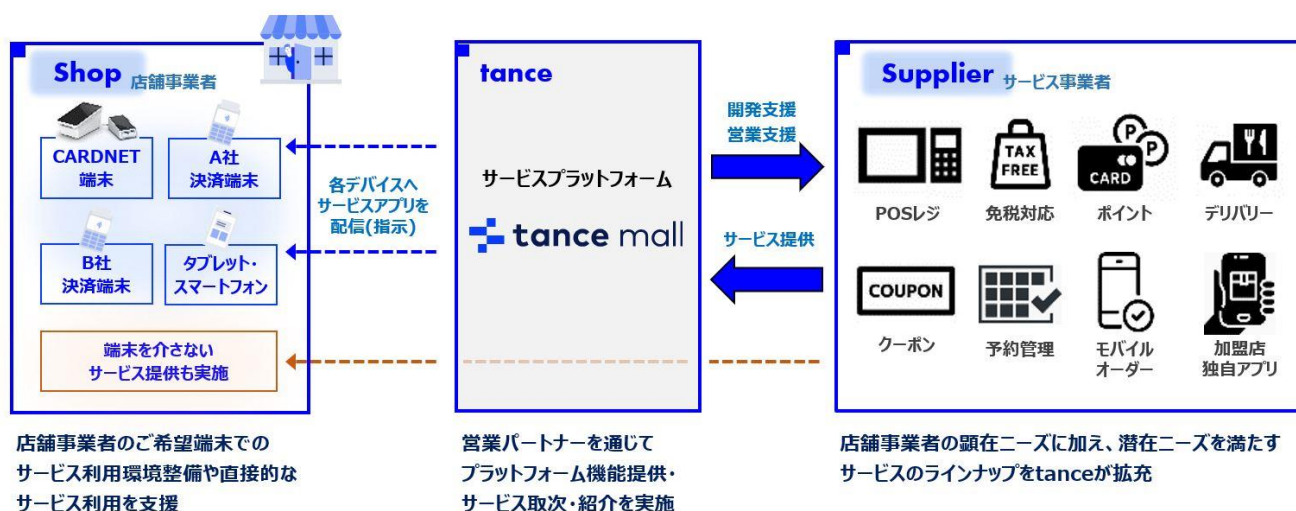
Shop 店舗事業者

CARDNET 端末

A社 決済端末

B社 決済端末

タブレット・スマートフォン

端末を介さない サービス提供も実施

各デバイスへ サービスアプリを 配信(指示)

tance

サービスプラットフォーム

tance mall

開発支援 営業支援

サービス提供

Supplier サービス事業者

TAX FREE

CARD

POSレジ

免税対応

ポイント

デリバリー

COUPON

クーポン

予約管理

モバイル オーダー

加盟店 独自アプリ

店舗事業者のご希望端末での サービス利用環境整備や直接的な サービス利用を支援

営業パートナーを通じて プラットフォーム機能提供・ サービス取次・紹介を実施

店舗事業者の顕在ニーズに加え、潜在ニーズを満たす サービスのラインナップをtanceが拡充